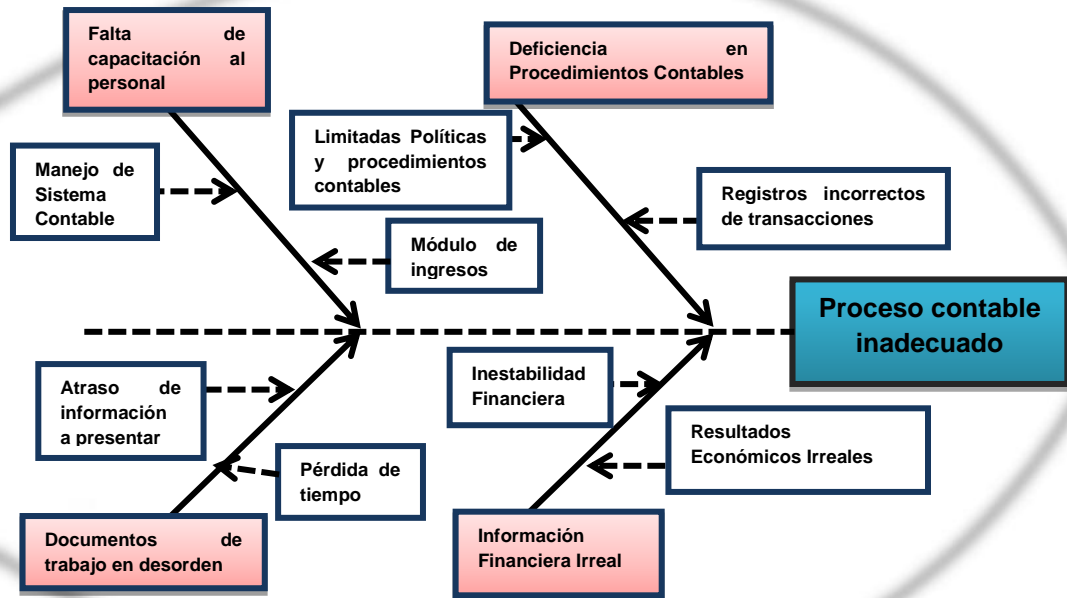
Falta de capacitación al personal

Deficiencia en Procedimientos Contables

Limitadas Políticas y procedimientos contables

Manejo de Sistema Contable

Registros incorrectos de transacciones

Módulo de ingresos

Proceso contable inadecuado

Atraso de información a presentar

Inestabilidad Financiera

Resultados Económicos Irreales

Pérdida de tiempo

Documentos de trabajo en desorden

Información Financiera Irreal